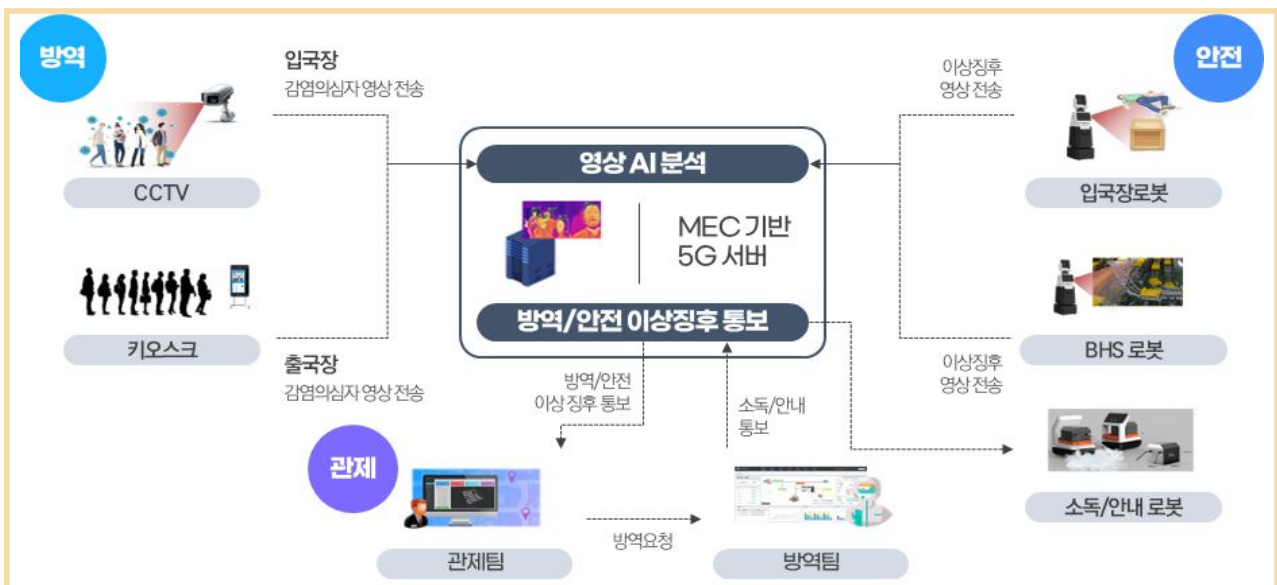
방역

CCTV

키오스크

입국장
감염의심자 영상 전송

출국장
감염의심자 영상 전송

영상 AI 분석

MEC 기반
5G 서버

방역/안전 이상징후 통보

방역/안전
이상 징후 통보

소독/안내
통보

안전

이상징후
영상 전송

입국장로봇

BHS 로봇

이상징후
영상 전송

소독/안내 로봇

관제

관제팀

방역요청

방역팀